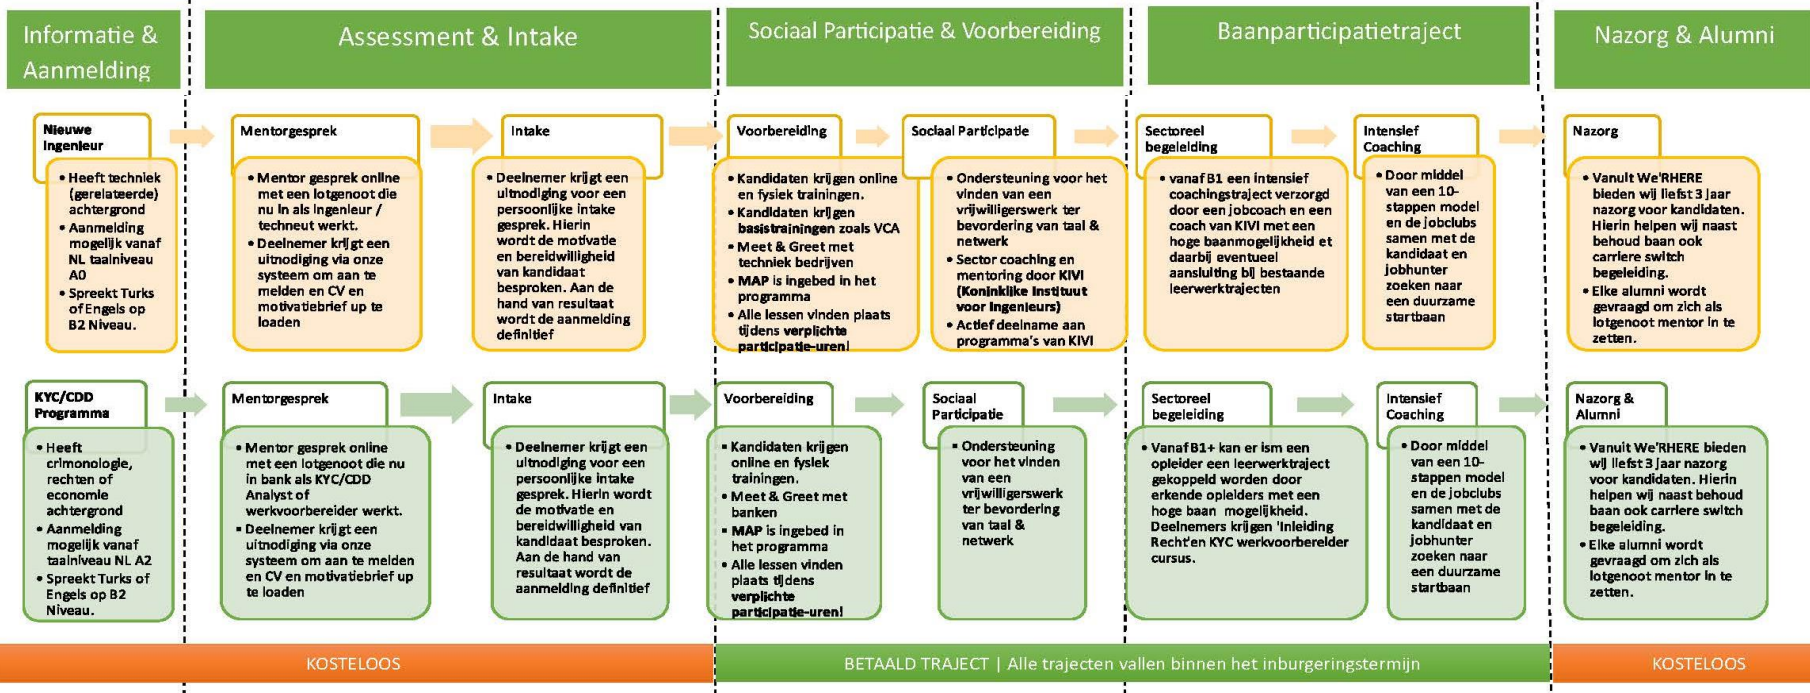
Informatie & Aanmelding

Assessment & Intake

Sociaal Participatie & Voorbereiding

Baanparticipatietraject

Nazorg & Alumni

Nieuwe Ingenieur

• Heeft techniek (gerelateerde) achtergrond
• Aanmelding mogelijk vanaf NL taalniveau A0
• Spreekt Turks of Engels op B2 Niveau.

Mentorgesprek

• Mentor gesprek online met een lotgenoot die nu in als ingenieur / techneut werkt.
• Deelnemer krijgt een uitnodiging via onze systeem om aan te melden en CV en motivatiebrief up te loaden

Intake

• Deelnemer krijgt een uitnodiging voor een persoonlijke intake gesprek. Hierin wordt de motivatie en bereidwilligheid van kandidaat besproken. Aan de hand van resultaat wordt de aanmelding definitief

Voorbereiding

• Kandidaten krijgen online en fysiek trainingen.
• Kandidaten krijgen basistrainingen zoals VCA
• Meet & Greet met techniek bedrijven
• MAP is ingebed in het programma
• Alle lessen vinden plaats tijdens verplichte participatie-uren!

Sociaal Participatie

• Ondersteuning voor het vinden van een vrijwilligerswerk ter bevordering van taal & netwerk
• Sector coaching en mentoring door KIVI (Koninklijke Instituut voor Ingenieurs)
• Actief deelname aan programma's van KIVI

Sectoreel begeleiding

• vanaf B1 een intensief coachingstraject verzorgd door een jobcoach en een coach van KIVI met een hoge baanmogelijkheid et daarbij eventueel aansluiting bij bestaande leerwerktrajecten

Intensief Coaching

• Door middel van een 10-stappen model en de jobclubs samen met de kandidaat en jobhunter zoeken naar een duurzame startbaan

Nazorg

• Vanuit We'RHERE bieden wij liefst 3 jaar nazorg voor kandidaten. Hierin helpen wij naast behoud baan ook carriere switch begeleiding.
• Elke alumni wordt gevraagd om zich als lotgenoot mentor in te zetten.

KYC/CDD Programma

• Heeft crimonologie, rechten of economie achtergrond
• Aanmelding mogelijk vanaf taalniveau NL A2
• Spreekt Turks of Engels op B2 Niveau.

Mentorgesprek

• Mentor gesprek online met een lotgenoot die nu in bank als KYC/CDD Analyst of werkvoorbereider werkt.
• Deelnemer krijgt een uitnodiging via onze systeem om aan te melden en CV en motivatiebrief up te loaden

Intake

• Deelnemer krijgt een uitnodiging voor een persoonlijke intake gesprek. Hierin wordt de motivatie en bereidwilligheid van kandidaat besproken. Aan de hand van resultaat wordt de aanmelding definitief

Voorbereiding

• Kandidaten krijgen online en fysiek trainingen.
• Meet & Greet met banken
• MAP is ingebed in het programma
• Alle lessen vinden plaats tijdens verplichte participatie-uren!

Sociaal Participatie

• Ondersteuning voor het vinden van een vrijwilligerswerk ter bevordering van taal & netwerk

Sectoreel begeleiding

• Vanaf B1+ kan er ism een opleider een leerwerktraject gekoppeld worden door erkende opleiders met een hoge baan mogelijkheid. Deelnemers krijgen 'Inleiding Recht'en KYC werkvoorbereider cursus.

Intensief Coaching

• Door middel van een 10-stappen model en de jobclubs samen met de kandidaat en jobhunter zoeken naar een duurzame startbaan

Nazorg & Alumni

• Vanuit We'RHERE bieden wij liefst 3 jaar nazorg voor kandidaten. Hierin helpen wij naast behoud baan ook carriere switch begeleiding.
• Elke alumni wordt gevraagd om zich als lotgenoot mentor in te zetten.

KOSTELOOS

BETAALD TRAJECT | Alle trajecten vallen binnen het inburgeringstermijn

KOSTELOOS